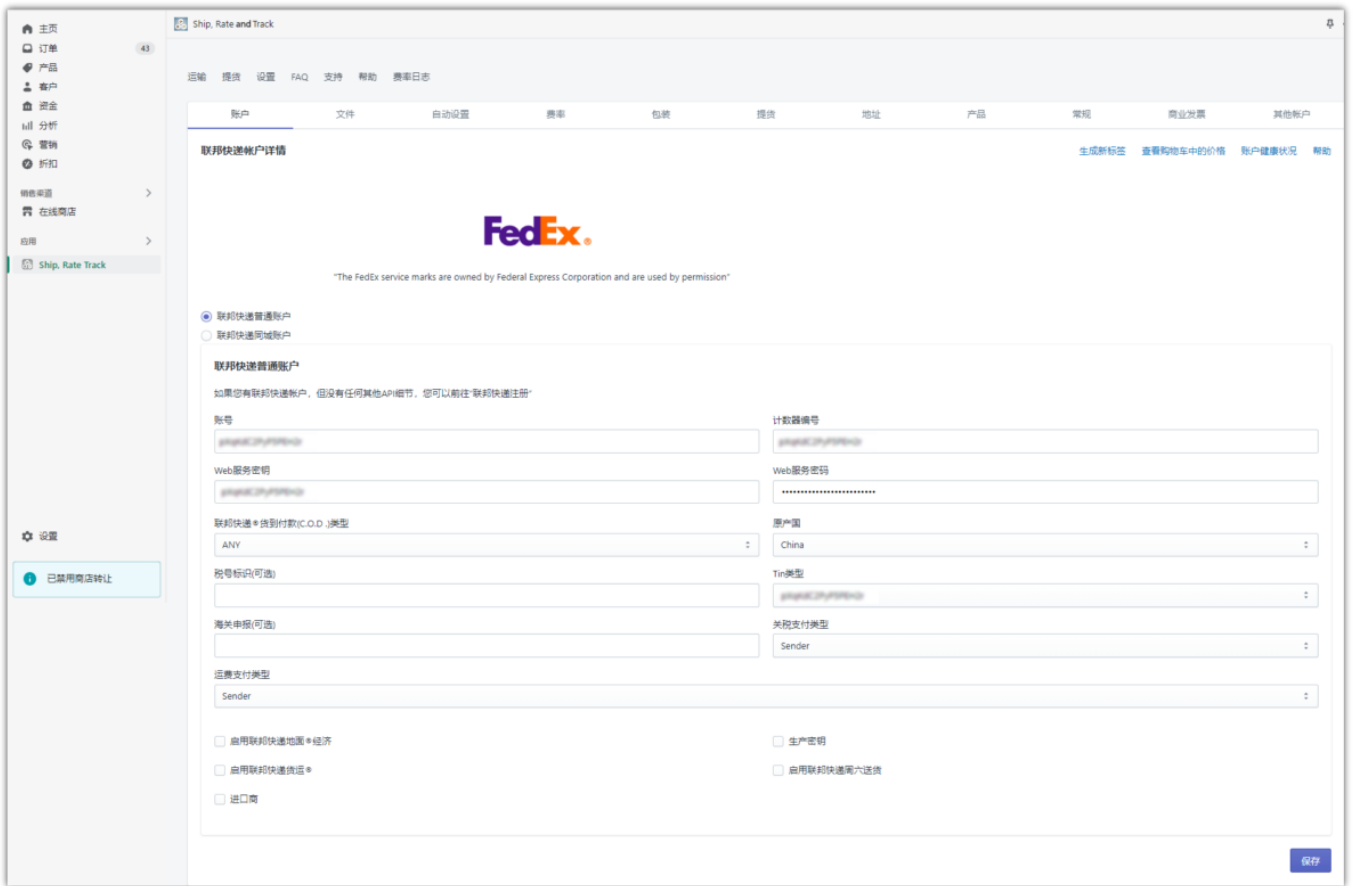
主页
订单 43
产品
客户
资金
分析
营销
折扣

销售渠道
在线商店

应用
Ship, Rate Track

设置

已禁用商店转让

Ship, Rate and Track

运输 提货 设置 FAQ 支持 帮助 费率日志

账户 文件 自动设置 费率 包装 提货 地址 产品 常规 商业发票 其他帐户

联邦快递帐户详情

生成新标签 查看购物车中的价格 账户健康状况 帮助

FedEx.

"The FedEx service marks are owned by Federal Express Corporation and are used by permission"

联邦快递普通账户
联邦快递同城账户

联邦快递普通账户

如果您有联邦快递帐户，但没有任何其他API细节，您可以前往"联邦快递注册"

账号 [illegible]
计数器编号 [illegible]
Web服务密钥 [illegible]
Web服务密码 ••••••••••••••••••••••••••
联邦快递®货到付款(C.O.D .)类型 ANY
原产国 China
税号标识(可选)
Tin类型 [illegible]
海关申报(可选)
关税支付类型 Sender
运费支付类型 Sender

启用联邦快递地面®经济
生产密钥
启用联邦快递货运®
启用联邦快递周六送货
进口商

保存